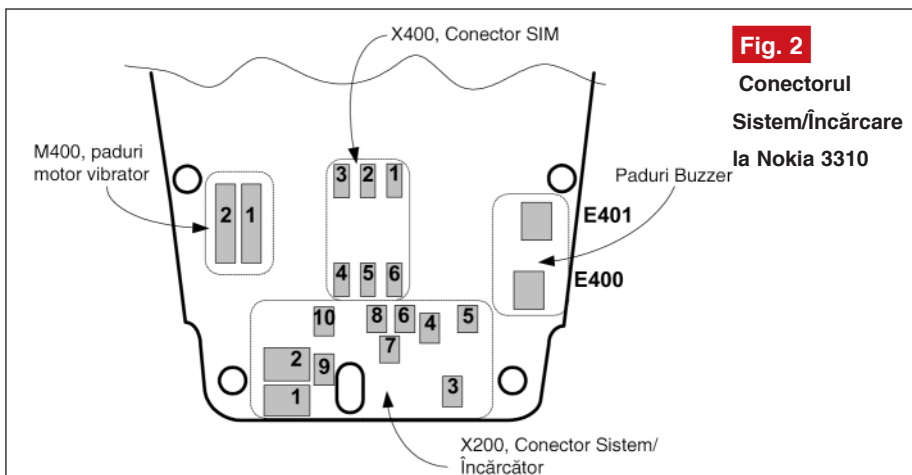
Fig. 2

Conectorul Sistem/Încărcare la Nokia 3310

X400, Conector SIM

M400, paduri motor vibrator

Paduri Buzzer

E401

E400

3 2 1

4 5 6

2 1

10 8 6 4 5

7

2 9

1

3

X200, Conector Sistem/ Încărcător